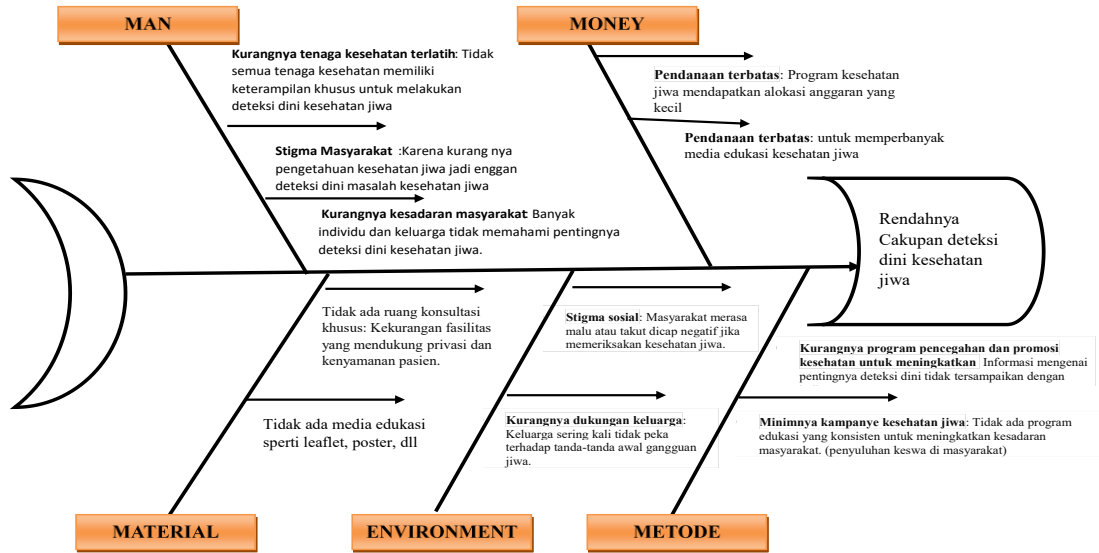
MAN

MONEY

**Kurangnya tenaga kesehatan terlatih**: Tidak semua tenaga kesehatan memiliki keterampilan khusus untuk melakukan deteksi dini kesehatan jiwa

**Stigma Masyarakat** :Karena kurang nya pengetahuan kesehatan jiwa jadi enggan deteksi dini masalah kesehatan jiwa

**Kurangnya kesadaran masyarakat**: Banyak individu dan keluarga tidak memahami pentingnya deteksi dini kesehatan jiwa.

**Pendanaan terbatas**: Program kesehatan jiwa mendapatkan alokasi anggaran yang kecil

**Pendanaan terbatas**: untuk memperbanyak media edukasi kesehatan jiwa

Rendahnya Cakupan deteksi dini kesehatan jiwa

Tidak ada ruang konsultasi khusus: Kekurangan fasilitas yang mendukung privasi dan kenyamanan pasien.

Tidak ada media edukasi sperti leaflet, poster, dll

**Stigma sosial**: Masyarakat merasa malu atau takut dicap negatif jika memeriksakan kesehatan jiwa.

**Kurangnya dukungan keluarga**: Keluarga sering kali tidak peka terhadap tanda-tanda awal gangguan jiwa.

**Kurangnya program pencegahan dan promosi kesehatan untuk meningkatkan** Informasi mengenai pentingnya deteksi dini tidak tersampaikan dengan

**Minimnya kampanye kesehatan jiwa**: Tidak ada program edukasi yang konsisten untuk meningkatkan kesadaran masyarakat. (penyuluhan keswa di masyarakat)

MATERIAL

ENVIRONMENT

METODE